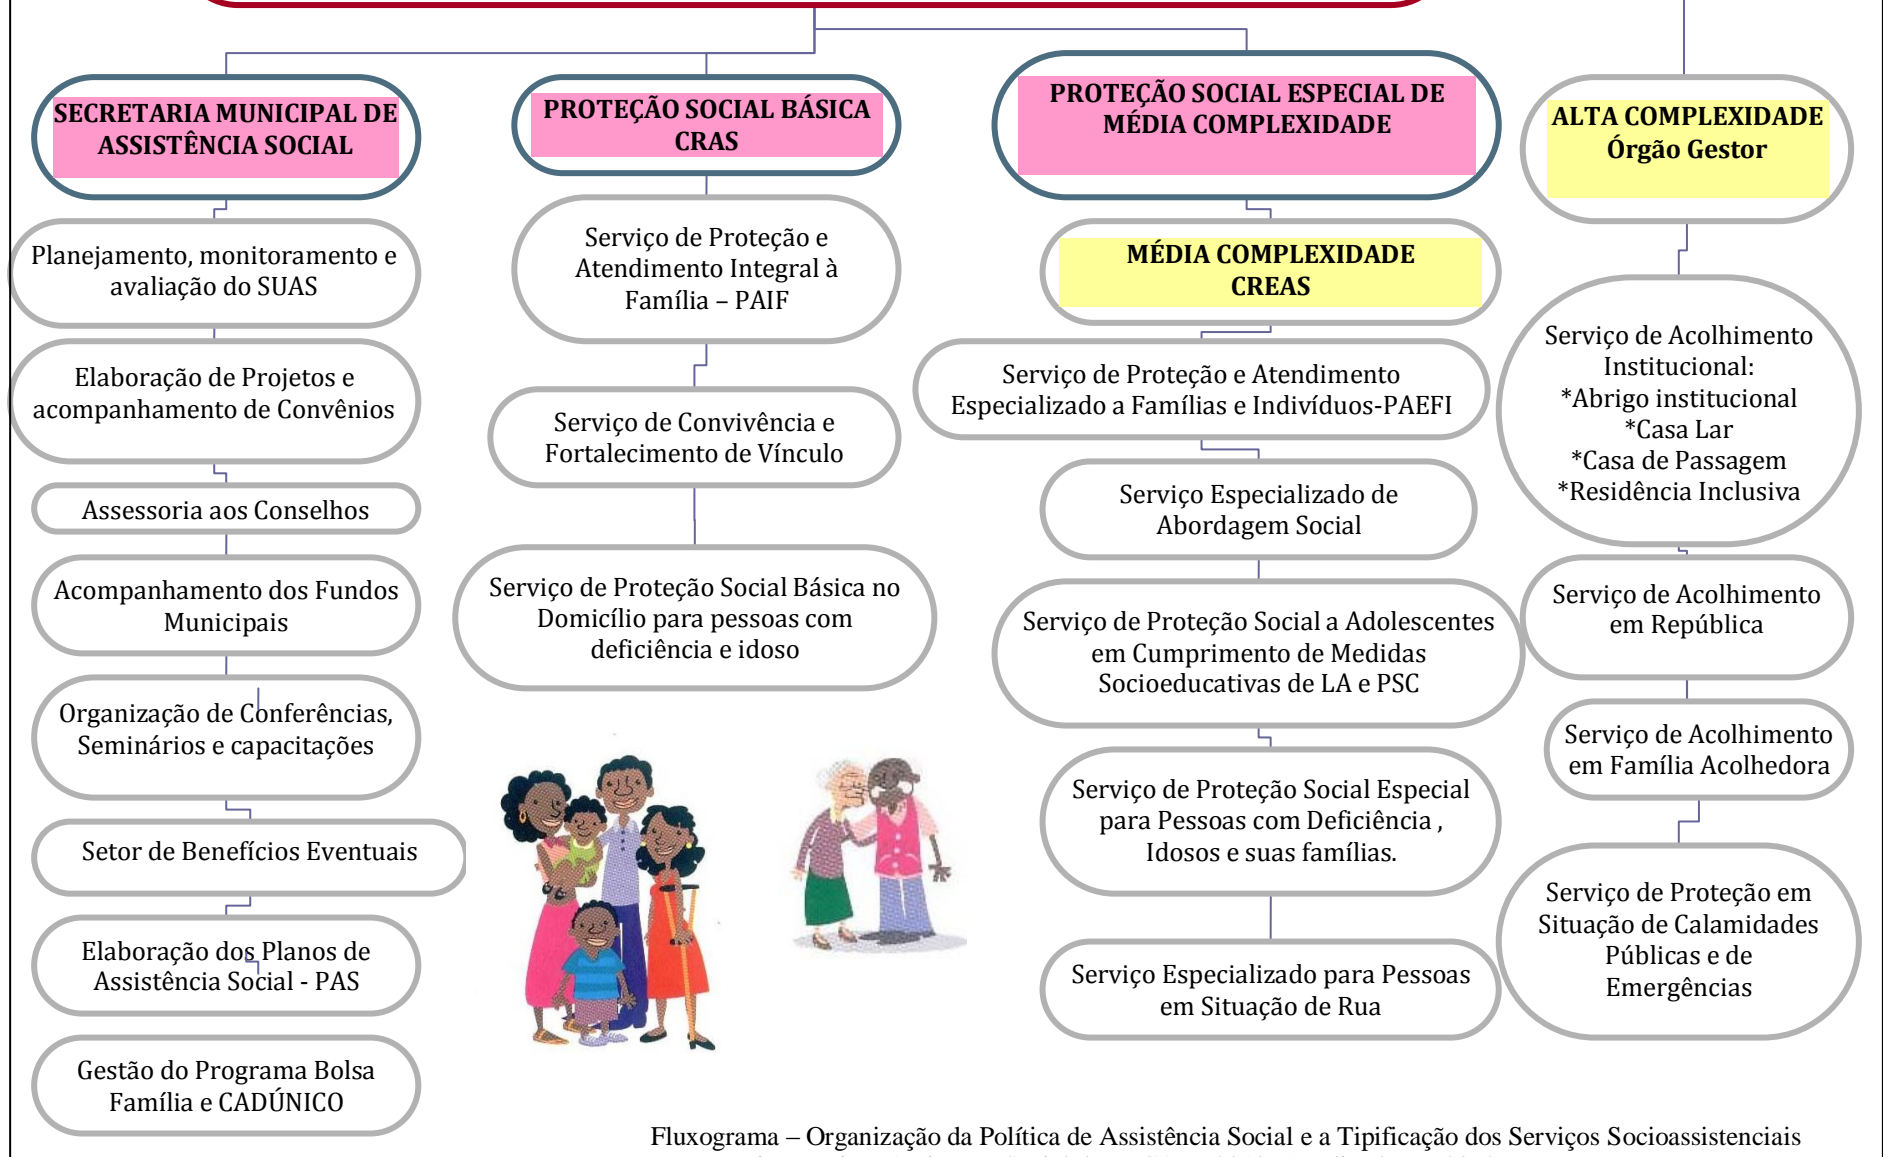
SECRETARIA MUNICIPAL DE ASSISTÊNCIA SOCIAL

Planejamento, monitoramento e avaliação do SUAS

Elaboração de Projetos e acompanhamento de Convênios

Assessoria aos Conselhos

Acompanhamento dos Fundos Municipais

Organização de Conferências, Seminários e capacitações

Setor de Benefícios Eventuais

Elaboração dos Planos de Assistência Social - PAS

Gestão do Programa Bolsa Família e CADÚNICO

PROTEÇÃO SOCIAL BÁSICA CRAS

Serviço de Proteção e Atendimento Integral à Família – PAIF

Serviço de Convivência e Fortalecimento de Vínculo

Serviço de Proteção Social Básica no Domicílio para pessoas com deficiência e idoso

PROTEÇÃO SOCIAL ESPECIAL DE MÉDIA COMPLEXIDADE

MÉDIA COMPLEXIDADE CREAS

Serviço de Proteção e Atendimento Especializado a Famílias e Indivíduos-PAEFI

Serviço Especializado de Abordagem Social

Serviço de Proteção Social a Adolescentes em Cumprimento de Medidas Socioeducativas de LA e PSC

Serviço de Proteção Social Especial para Pessoas com Deficiência , Idosos e suas famílias.

Serviço Especializado para Pessoas em Situação de Rua

ALTA COMPLEXIDADE Órgão Gestor

Serviço de Acolhimento Institucional:
*Abrigo institucional
*Casa Lar
*Casa de Passagem
*Residência Inclusiva

Serviço de Acolhimento em República

Serviço de Acolhimento em Família Acolhedora

Serviço de Proteção em Situação de Calamidades Públicas e de Emergências

Fluxograma – Organização da Política de Assistência Social e a Tipificação dos Serviços Socioassistenciais